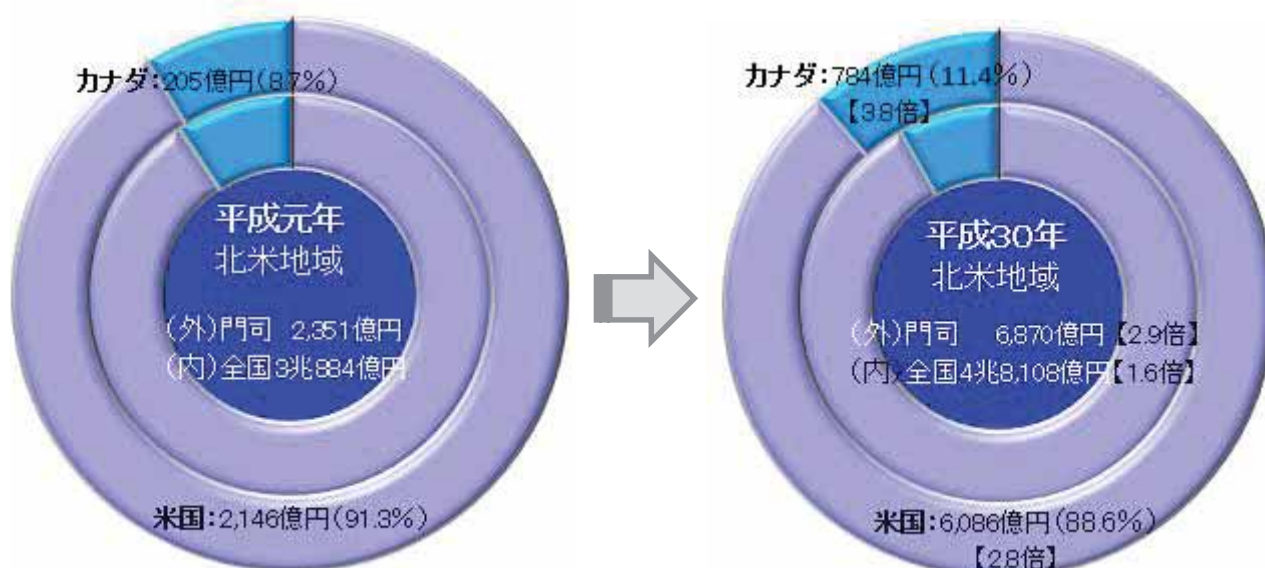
カナダ:205億円(8.7%)

平成元年
北米地域

(外)門司 2,351億円
(内)全国3兆884億円

米国:2,146億円(91.3%)

カナダ:784億円(11.4%)
【3.8倍】

平成30年
北米地域

(外)門司 6,870億円【2.9倍】
(内)全国4兆8,108億円【1.6倍】

米国:6,086億円(88.6%)
【2.8倍】